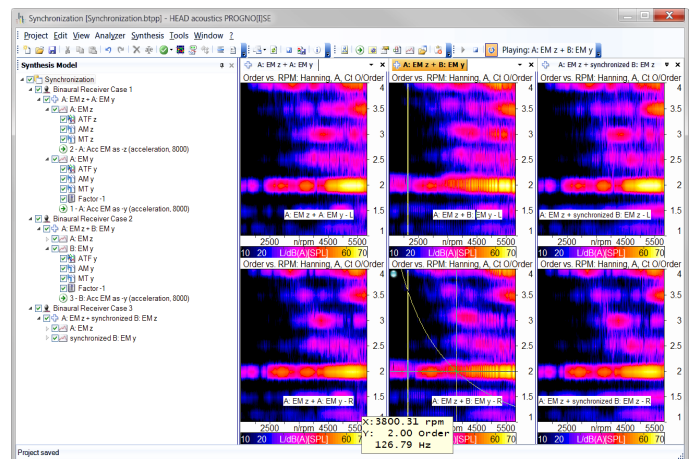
Synchronization [Synchronization.btpp] - HEAD acoustics PROGNO[[SE

Project Edit View Analyzer Synthesis Tools Window ?

Playing: A: EM z + B: EM y

Synthesis Model

Synchronization
Binaural Receiver Case 1
A: EM z + A: EM y
A: EM z
ATF z
AM z
MT z
2 - A: Acc EM as -z (acceleration, 8000)
A: EM y
ATF y
AM y
MT y
Factor -1
1 - A: Acc EM as -y (acceleration, 8000)
Binaural Receiver Case 2
A: EM z + B: EM y
A: EM z
B: EM y
ATF y
AM y
MT y
Factor -1
3 - B: Acc EM as -y (acceleration, 8000)
Binaural Receiver Case 3
A: EM z + synchronized B: EM z
A: EM z
synchronized B: EM y

A: EM z + A: EM y

A: EM z + B: EM y

A: EM z + synchronized B: EM z

Order vs. RPM: Hanning, A, Ct O/Order

Order vs. RPM: Hanning, A, Ct O/Order

Order vs. RPM: Hanning, A, Ct O/Order

4
3.5
3
2.5
2
1.5
1

A: EM z + A: EM y - L

A: EM z + B: EM y - L

A: EM z + synchronized B: EM z - L

2500 n/rpm 4500 5500

2500 n/rpm 4500 5500

2500 n/rpm 4500 5500

10 20 L/dB(A)[SPL] 60 70

10 20 L/dB(A)[SPL] 60 70

10 20 L/dB(A)[SPL] 60 70

Order vs. RPM: Hanning, A, Ct O/Order

Order vs. RPM: Hanning, A, Ct O/Order

Order vs. RPM: Hanning, A, Ct O/Order

4
3.5
3
2.5
2
1.5
1

A: EM z + A: EM y - R

A: EM z + B: EM y - R

A: EM z + synchronized B: EM z - R

X: 3800.31 rpm
Y: 2.00 Order
126.79 Hz

10 20 L/dB(A)[SPL] 60 70

10 20 L/dB(A)[SPL] 60 70

10 20 L/dB(A)[SPL] 60 70

Project saved